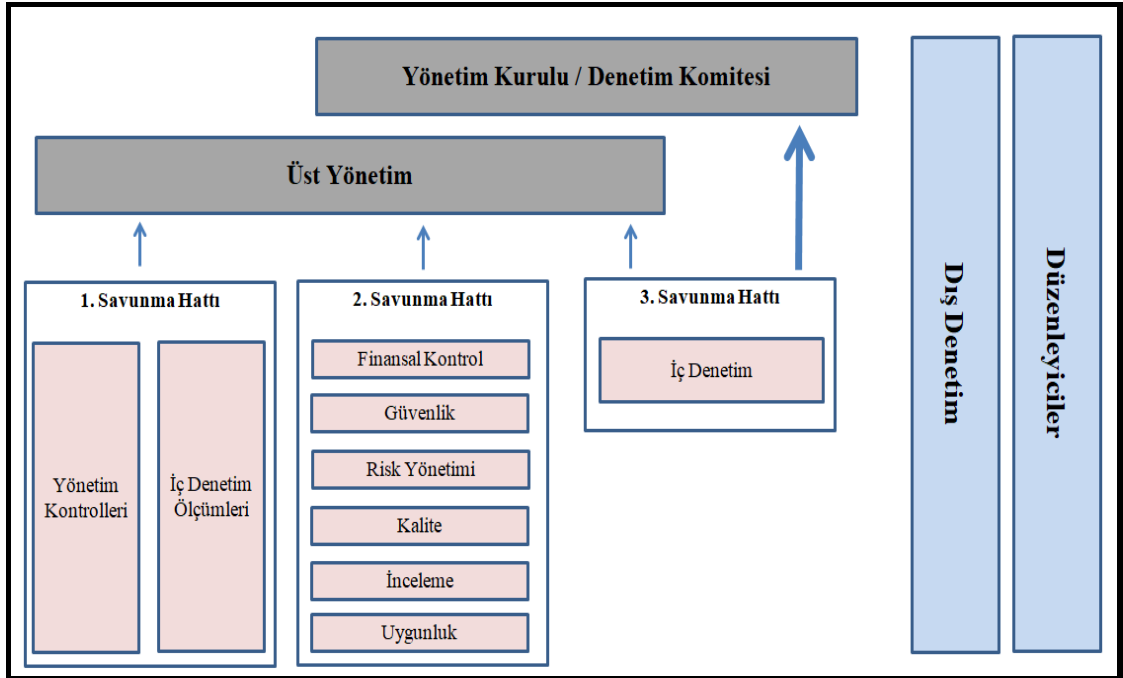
Yönetim Kurulu / Denetim Komitesi

Üst Yönetim

1. Savunma Hattı

Yönetim Kontrolleri

İç Denetim Ölçümleri

2. Savunma Hattı

Finansal Kontrol

Güvenlik

Risk Yönetimi

Kalite

İnceleme

Uygunluk

3. Savunma Hattı

İç Denetim

Dış Denetim

Düzenleyiciler